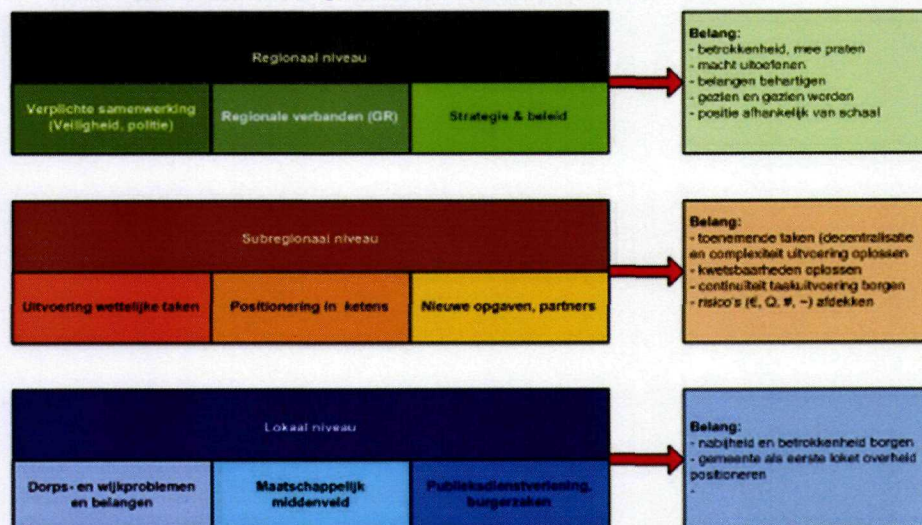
Regionaal niveau

Verplichte samenwerking (Veiligheid, politie)

Regionale verbanden (GR)

Strategie & beleid

Belang:
- betrokkenheid, mee praten
- macht uitoefenen
- belangen behartigen
- gezien en gezien worden
- positie afhankelijk van schaal

Subregionaal niveau

Uitvoering wettelijke taken

Positionering in ketens

Nieuwe opgaven, partners

Belang:
- toenemende taken (decentralisatie en complexiteit uitvoering oplossen
- kwetsbaarheden oplossen
- continuïteit taakuitvoering borgen
- risico's (€, Q, #, ~) afdekken

Lokaal niveau

Dorps- en wijkproblemen en belangen

Maatschappelijk middenveld

Publieksdienstverlening, burgerzaken

Belang:
- nabijheid en betrokkenheid borgen
- gemeente als eerste loket overheid positioneren
-